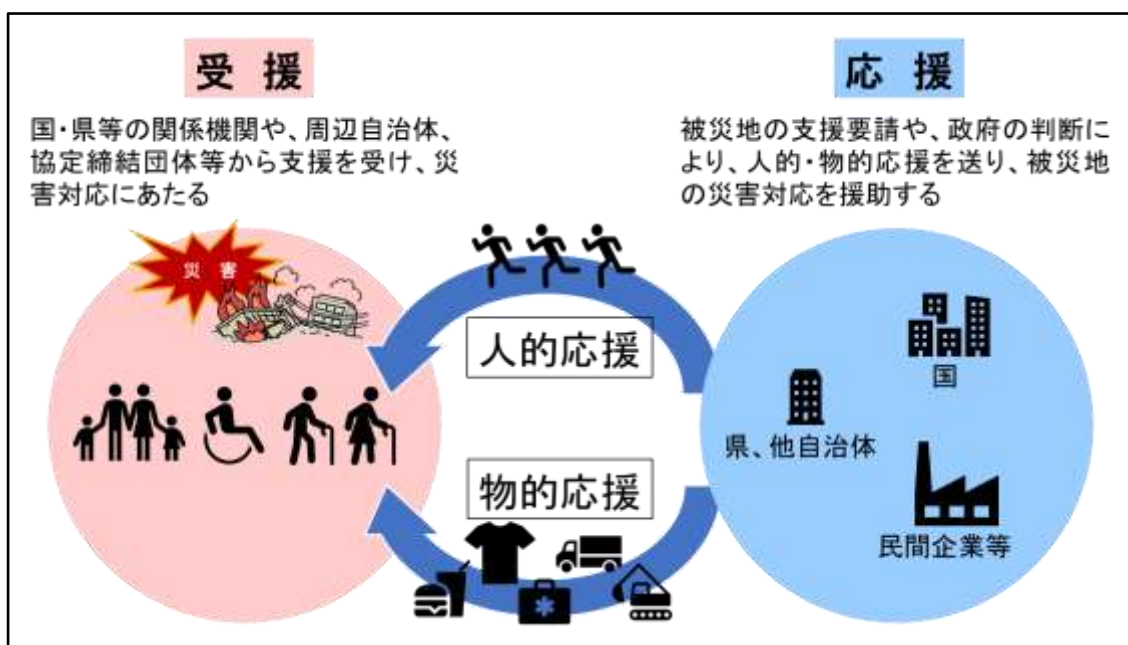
受援

国・県等の関係機関や、周辺自治体、協定締結団体等から支援を受け、災害対応にあたる

応援

被災地の支援要請や、政府の判断により、人的・物的応援を送り、被災地の災害対応を援助する

災害

人的応援

物的応援

国

県、他自治体

民間企業等